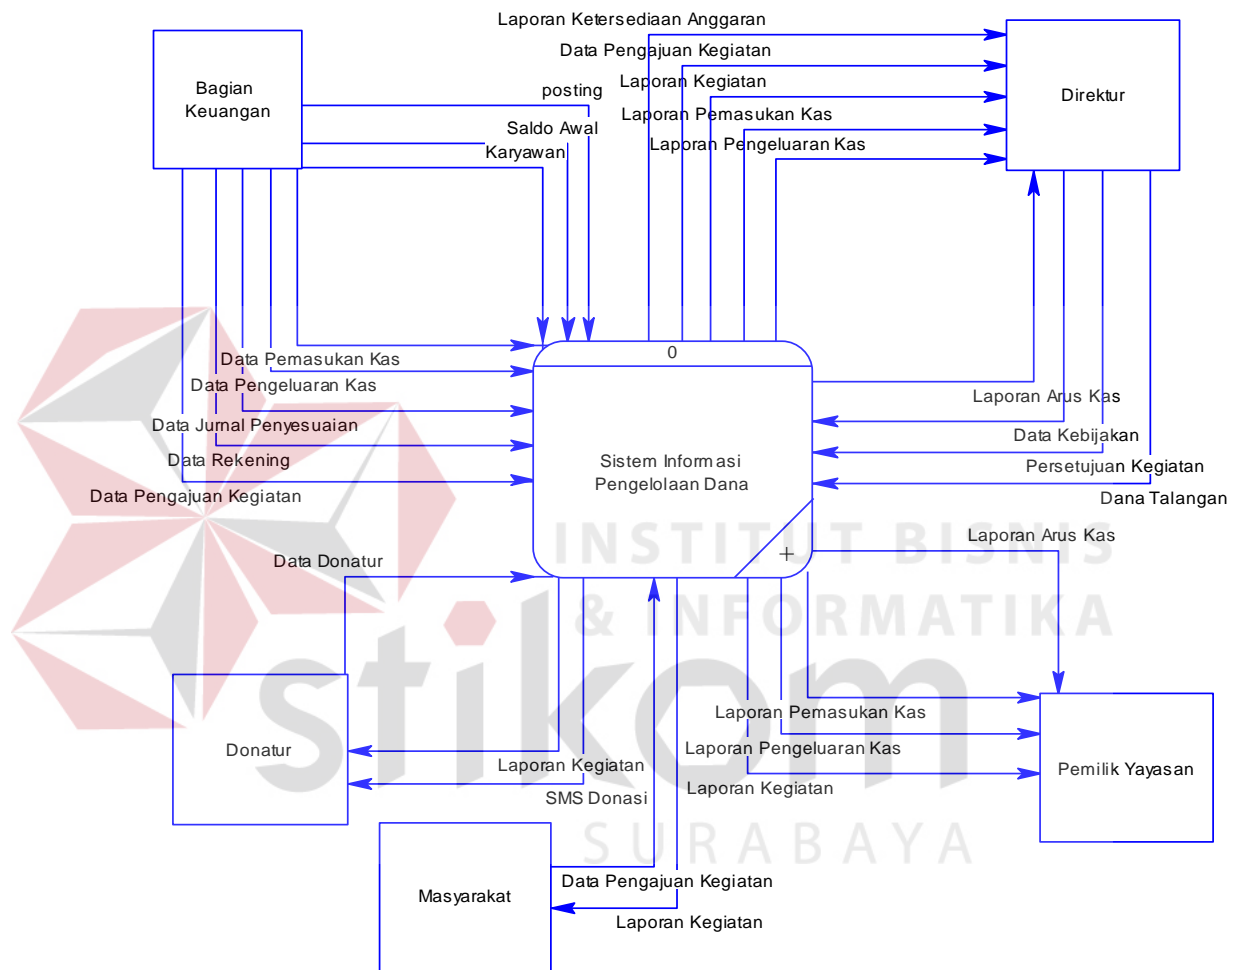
Laporan Ketersediaan Anggaran
Data Pengajuan Kegiatan
Laporan Kegiatan
Laporan Pemasukan Kas
Laporan Pengeluaran Kas

Bagian Keuangan

posting
Saldo Awal
Karyawan

Direktur

0

Sistem Informasi Pengelolaan Dana

Data Pemasukan Kas
Data Pengeluaran Kas
Data Jurnal Penyesuaian
Data Rekening
Data Pengajuan Kegiatan

Laporan Arus Kas
Data Kebijakan
Persetujuan Kegiatan
Dana Talangan

Data Donatur

Laporan Arus Kas

INSTITUT BISNIS & INFORMATIKA
stikom
SURABAYA

Donatur

Laporan Kegiatan
SMS Donasi

Laporan Pemasukan Kas
Laporan Pengeluaran Kas
Laporan Kegiatan

Pemilik Yayasan

Masyarakat

Data Pengajuan Kegiatan
Laporan Kegiatan